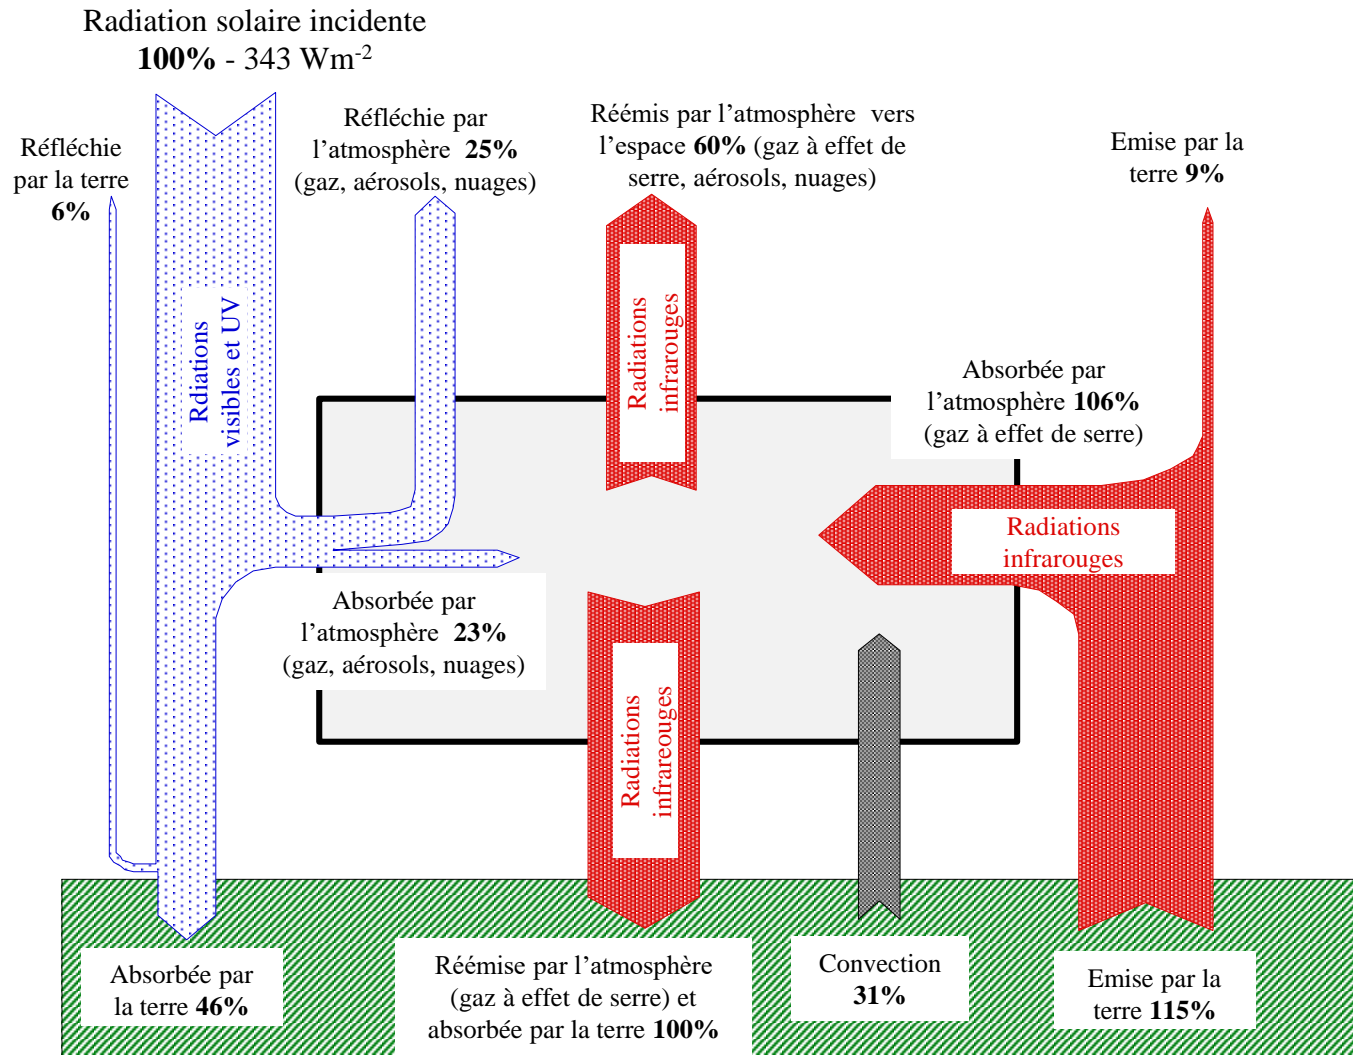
Radiation solaire incidente
**100%** - 343 Wm$^{-2}$

Réfléchie par la terre **6%**

Réfléchie par l'atmosphère **25%** (gaz, aérosols, nuages)

Réémis par l'atmosphère vers l'espace **60%** (gaz à effet de serre, aérosols, nuages)

Emise par la terre **9%**

Rdiations visibles et UV

Radiations infrarouges

Absorbée par l'atmosphère **106%** (gaz à effet de serre)

Radiations infrarouges

Absorbée par l'atmosphère **23%** (gaz, aérosols, nuages)

Radiations infrareouges

Absorbée par la terre **46%**

Réémise par l'atmosphère (gaz à effet de serre) et absorbée par la terre **100%**

Convection **31%**

Emise par la terre **115%**